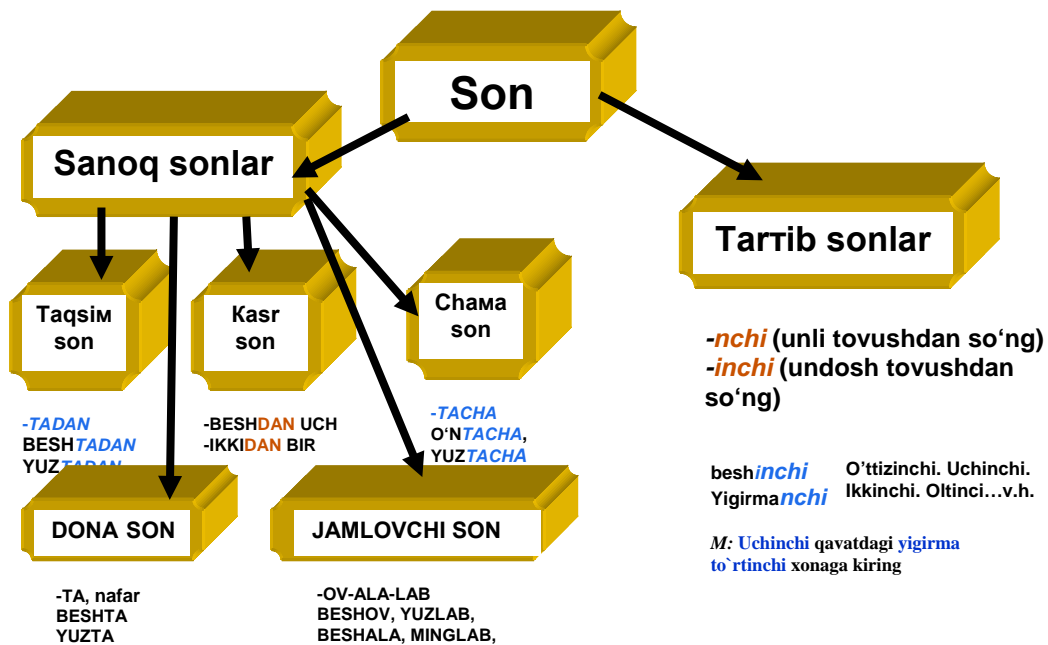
Son

Sanoq sonlar

Taртib sonlar

Taqsiм son

Каsr son

Chaмa son

-TADAN
BESHTADAN
YUZTADAN

-BESHDAN UCH
-IKKIDAN BIR

-TACHA
O'NTACHA,
YUZTACHA

DONA SON

JAMLOVCHI SON

-TA, nafar
BESHTA
YUZTA

-OV-ALA-LAB
BESHOV, YUZLAB,
BESHALA, MINGLAB,

-nchi (unli tovushdan so'ng)
-inchi (undosh tovushdan so'ng)

beshinchi
Yigirmanchi

O'ttizinchi. Uchinchi.
Ikkinchi. Oltinci…v.h.

M: Uchinchi qavatdagi yigirma to`rtinchi xonaga kiring